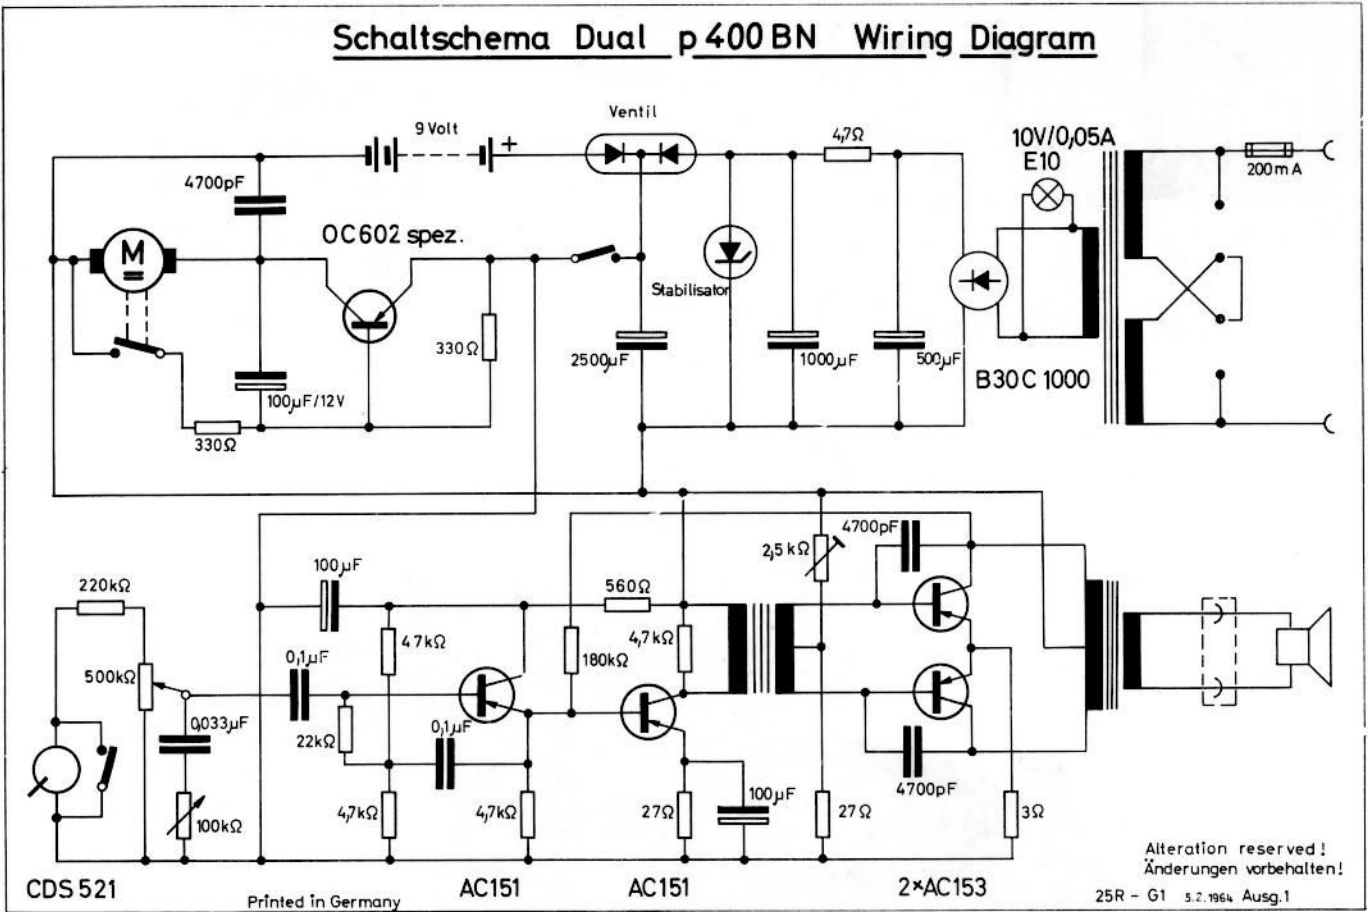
Schaltschema Dual p 400 BN Wiring Diagram

9 Volt
+
Ventil
4,7Ω
10V/0,05A
E10
200 mA
4700pF
M
OC602 spez.
Stabilisator
330Ω
2500μF
1000μF
500μF
B30C 1000
100μF/12V
330Ω
2,5 kΩ
4700pF
100μF
560Ω
220kΩ
47kΩ
4,7kΩ
180kΩ
0,1μF
500kΩ
0,033μF
22kΩ
0,1μF
100μF
4700pF
4,7kΩ
4,7kΩ
27Ω
27Ω
3Ω
100kΩ
CDS 521
Printed in Germany
AC151
AC151
2×AC153
Alteration reserved!
Änderungen vorbehalten!
25R – G1 5.2.1964 Ausg.1